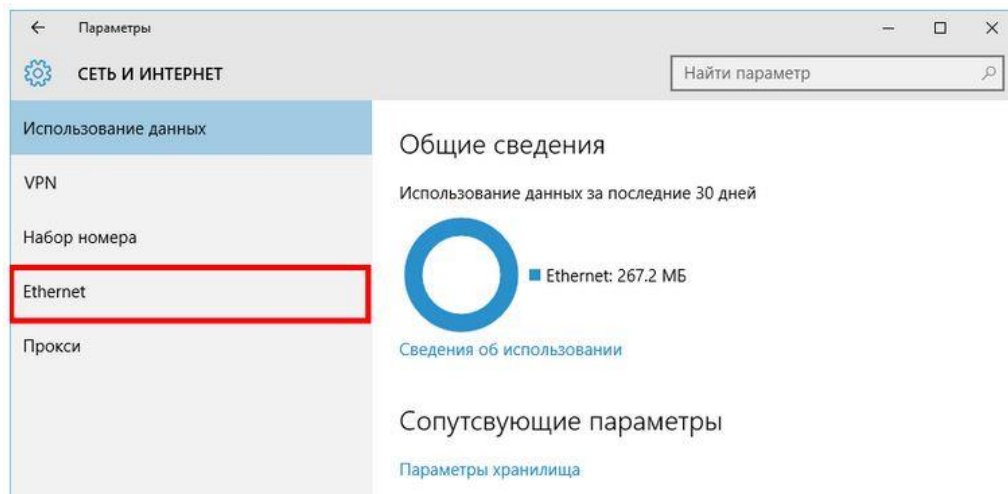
← Параметры

СЕТЬ И ИНТЕРНЕТ

Найти параметр

Использование данных

VPN

Набор номера

Ethernet

Прокси

Общие сведения

Использование данных за последние 30 дней

Ethernet: 267.2 МБ

Сведения об использовании

Сопутсвующие параметры

Параметры хранилища